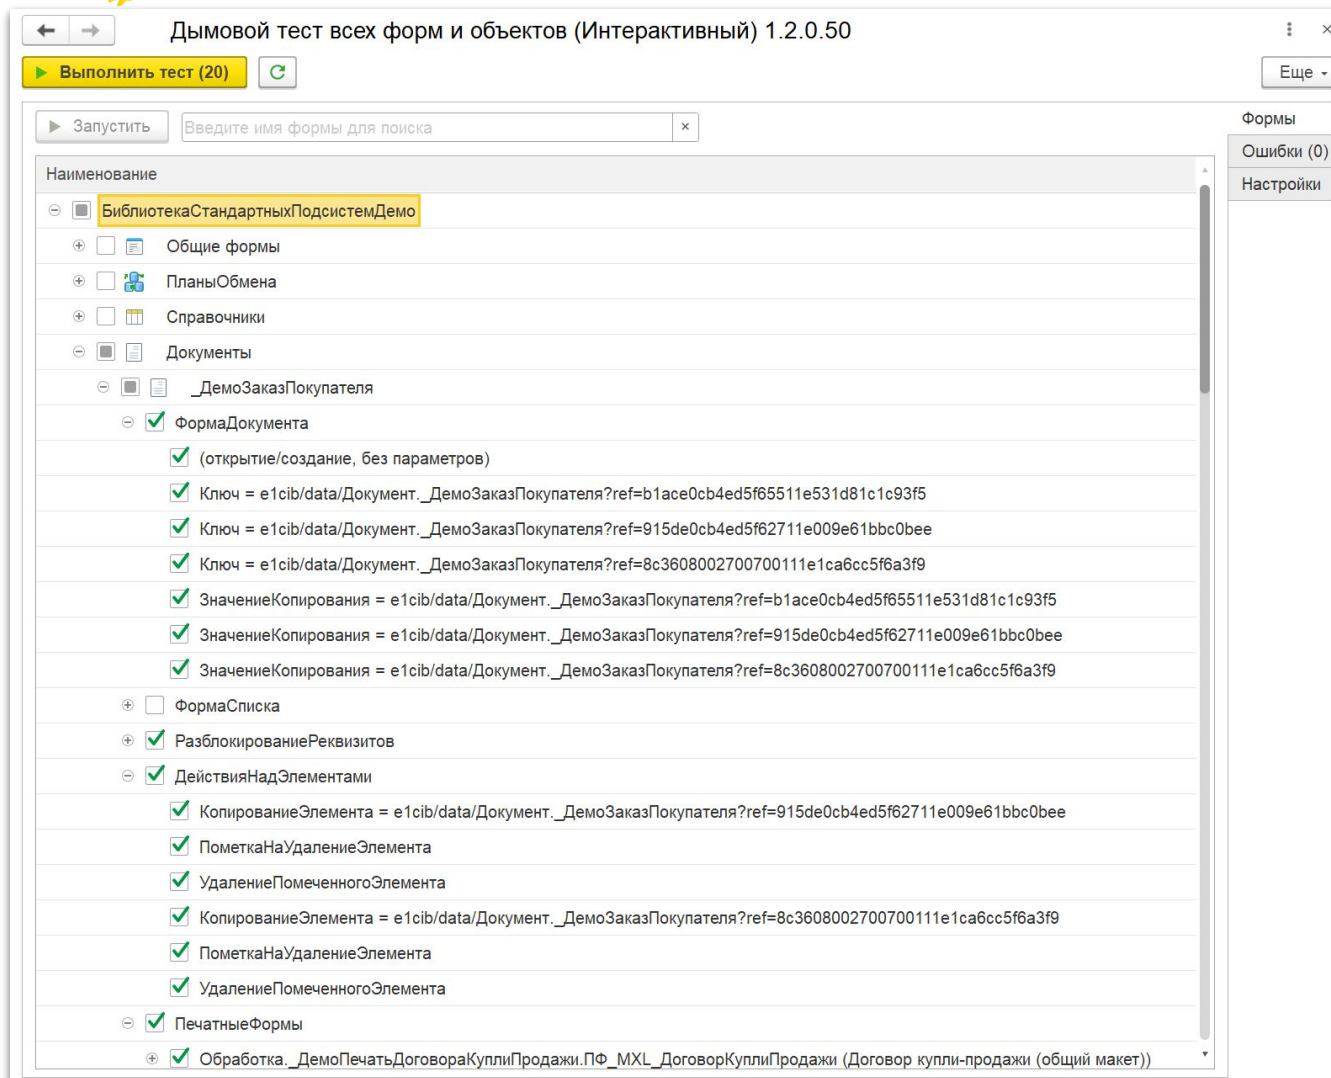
Дымовой тест всех форм и объектов (Интерактивный) 1.2.0.50

Выполнить тест (20)

Еще

Запустить

Введите имя формы для поиска

Формы

Ошибки (0)

Настройки

Наименование

БиблиотекаСтандартныхПодсистемДемо

Общие формы

ПланыОбмена

Справочники

Документы

_ДемоЗаказПокупателя

ФормаДокумента

(открытие/создание, без параметров)

Ключ = e1cib/data/Документ._ДемоЗаказПокупателя?ref=b1ace0cb4ed5f65511e531d81c1c93f5

Ключ = e1cib/data/Документ._ДемоЗаказПокупателя?ref=915de0cb4ed5f62711e009e61bbc0bee

Ключ = e1cib/data/Документ._ДемоЗаказПокупателя?ref=8c3608002700700111e1ca6cc5f6a3f9

ЗначениеКопирования = e1cib/data/Документ._ДемоЗаказПокупателя?ref=b1ace0cb4ed5f65511e531d81c1c93f5

ЗначениеКопирования = e1cib/data/Документ._ДемоЗаказПокупателя?ref=915de0cb4ed5f62711e009e61bbc0bee

ЗначениеКопирования = e1cib/data/Документ._ДемоЗаказПокупателя?ref=8c3608002700700111e1ca6cc5f6a3f9

ФормаСписка

РазблокированиеРеквизитов

ДействияНадЭлементами

КопированиеЭлемента = e1cib/data/Документ._ДемоЗаказПокупателя?ref=915de0cb4ed5f62711e009e61bbc0bee

ПометкаНаУдалениеЭлемента

УдалениеПомеченногоЭлемента

КопированиеЭлемента = e1cib/data/Документ._ДемоЗаказПокупателя?ref=8c3608002700700111e1ca6cc5f6a3f9

ПометкаНаУдалениеЭлемента

УдалениеПомеченногоЭлемента

ПечатныеФормы

Обработка._ДемоПечатьДоговораКуплиПродажи.ПФ_MXL_ДоговорКуплиПродажи (Договор купли-продажи (общий макет))